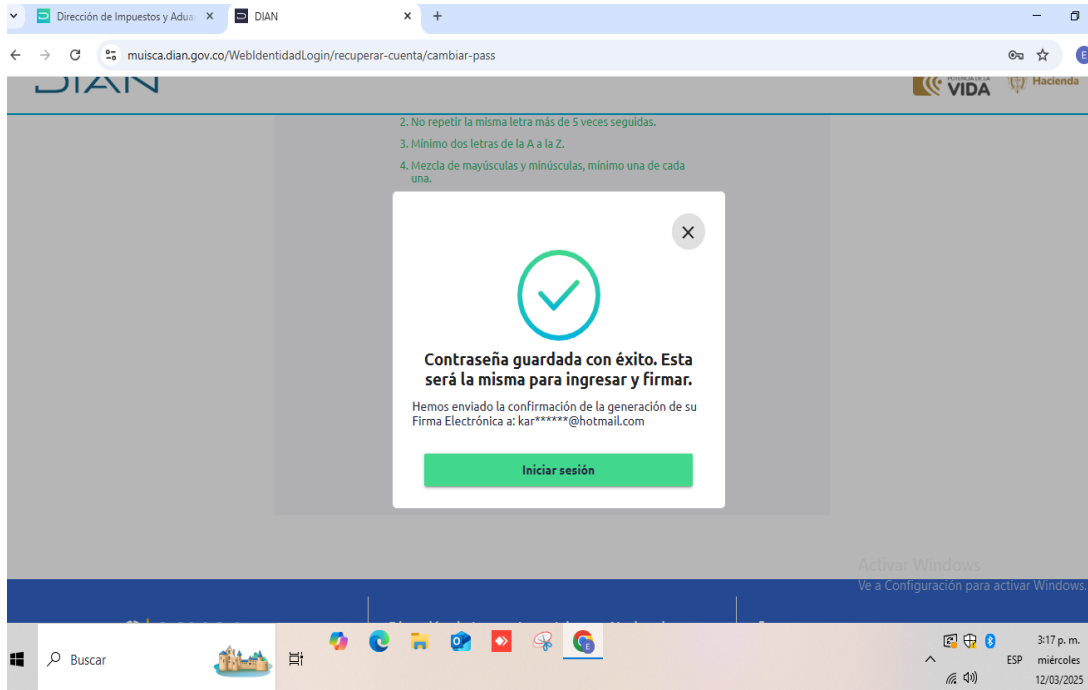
Dirección de Impuestos y Adua ×
DIAN ×
+

muisca.dian.gov.co/WebIdentidadLogin/recuperar-cuenta/cambiar-pass

DIAN

VIDA
Hacienda

2. No repetir la misma letra más de 5 veces seguidas.
3. Mínimo dos letras de la A a la Z.
4. Mezcla de mayúsculas y minúsculas, mínimo una de cada una.

×

Contraseña guardada con éxito. Esta será la misma para ingresar y firmar.

Hemos enviado la confirmación de la generación de su Firma Electrónica a: kar******@hotmail.com

Iniciar sesión

Activar Windows
Ve a Configuración para activar Windows.

Buscar

ESP
3:17 p. m.
miércoles
12/03/2025